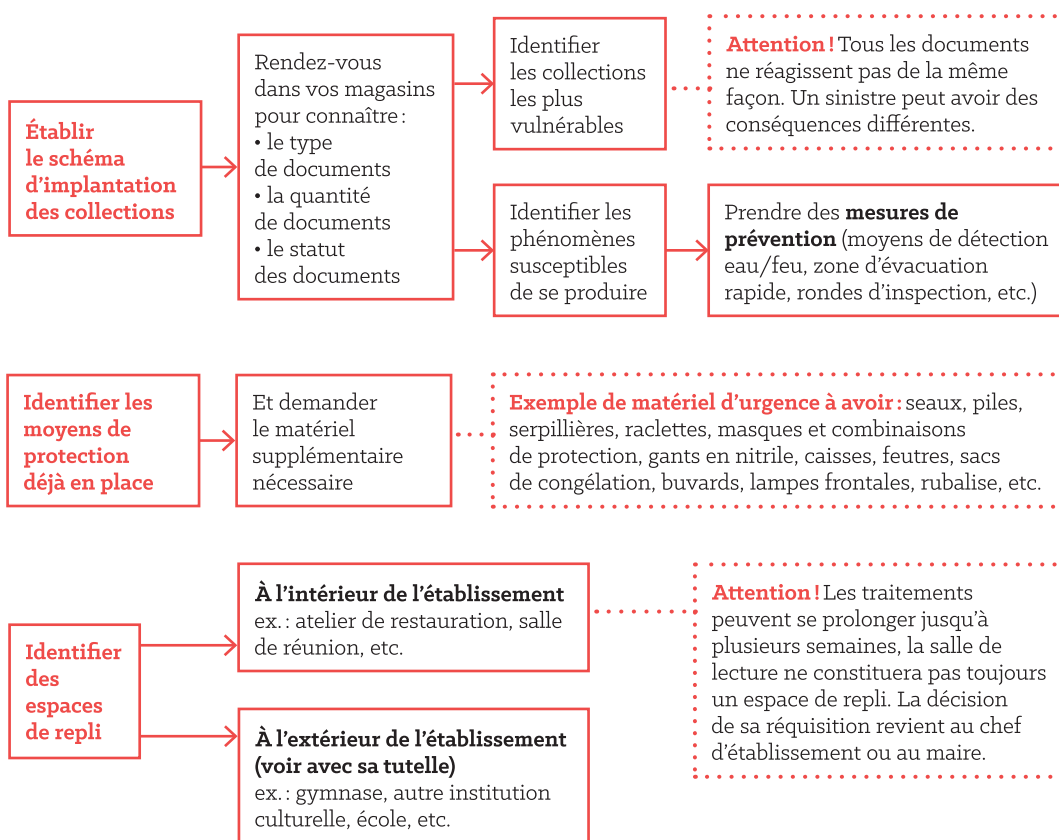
Établir le schéma d'implantation des collections

Rendez-vous dans vos magasins pour connaître :
• le type de documents
• la quantité de documents
• le statut des documents

Identifier les collections les plus vulnérables

Attention ! Tous les documents ne réagissent pas de la même façon. Un sinistre peut avoir des conséquences différentes.

Identifier les phénomènes susceptibles de se produire

Prendre des mesures de prévention (moyens de détection eau/feu, zone d'évacuation rapide, rondes d'inspection, etc.)

Identifier les moyens de protection déjà en place

Et demander le matériel supplémentaire nécessaire

Exemple de matériel d'urgence à avoir : seaux, piles, serpillières, raclettes, masques et combinaisons de protection, gants en nitrile, caisses, feutres, sacs de congélation, buvards, lampes frontales, rubalise, etc.

Identifier des espaces de repli

À l'intérieur de l'établissement
ex. : atelier de restauration, salle de réunion, etc.

Attention ! Les traitements peuvent se prolonger jusqu'à plusieurs semaines, la salle de lecture ne constituera pas toujours un espace de repli. La décision de sa réquisition revient au chef d'établissement ou au maire.

À l'extérieur de l'établissement (voir avec sa tutelle)
ex. : gymnase, autre institution culturelle, école, etc.